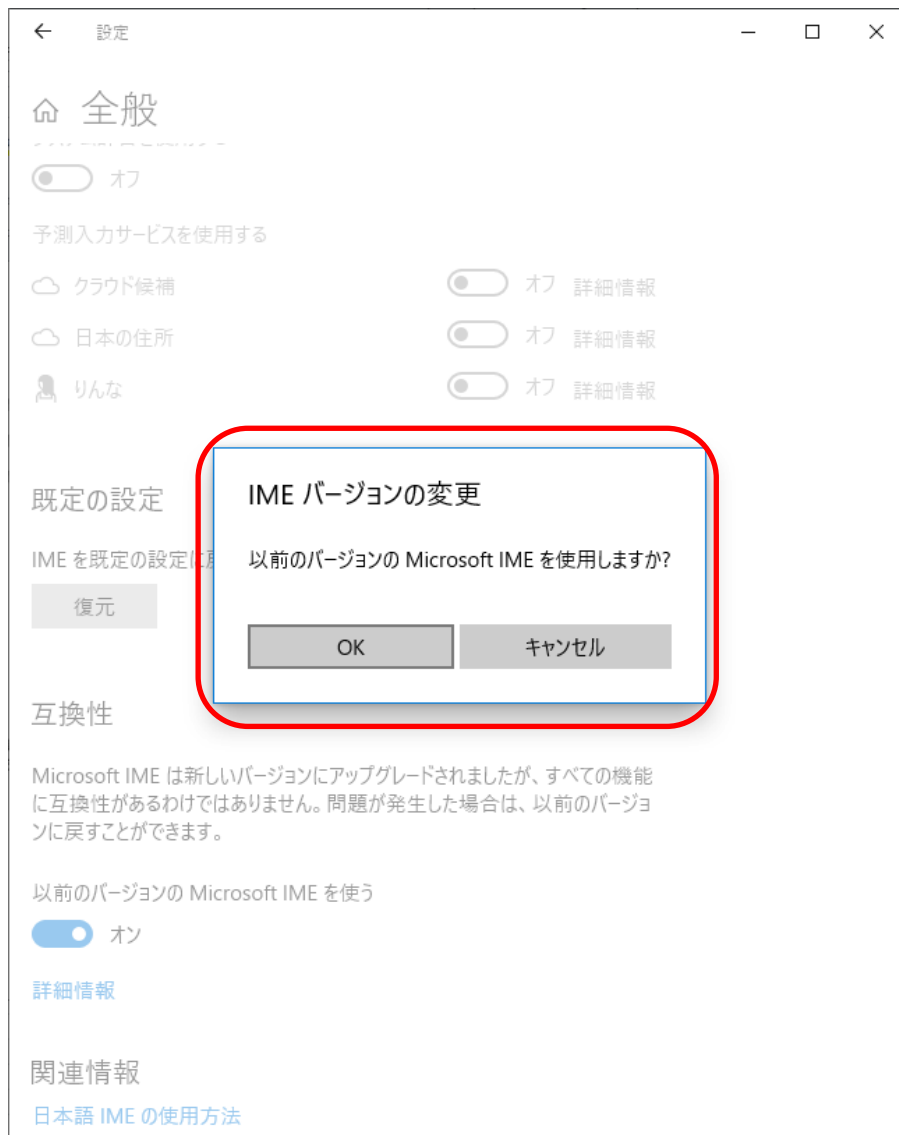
← 設定

⌂ 全般

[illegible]

オフ

予測入力サービスを使用する

クラウド候補 オフ 詳細情報

日本の住所 オフ 詳細情報

りんな オフ 詳細情報

既定の設定

IME を既定の設定に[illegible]

復元

IME バージョンの変更

以前のバージョンの Microsoft IME を使用しますか?

OK キャンセル

互換性

Microsoft IME は新しいバージョンにアップグレードされましたが、すべての機能に互換性があるわけではありません。問題が発生した場合は、以前のバージョンに戻すことができます。

以前のバージョンの Microsoft IME を使う

オン

詳細情報

関連情報

日本語 IME の使用方法